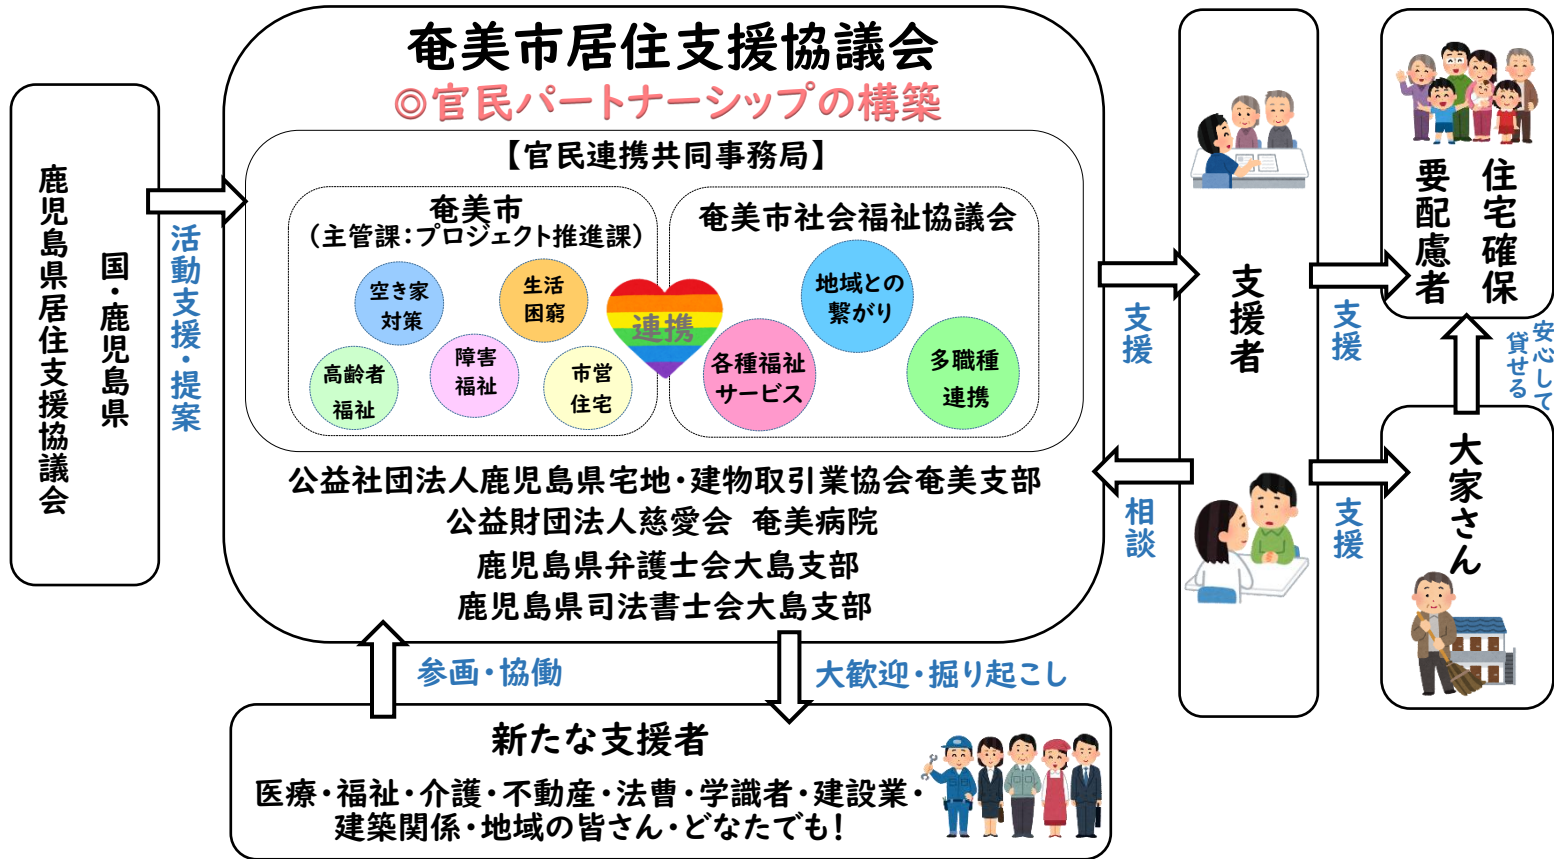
国・鹿児島県

鹿児島県居住支援協議会

活動支援・提案

奄美市居住支援協議会
◎官民パートナーシップの構築

【官民連携共同事務局】

奄美市
（主管課：プロジェクト推進課）

空き家対策
生活困窮
高齢者福祉
障害福祉
市営住宅

連携

奄美市社会福祉協議会

地域との繋がり
各種福祉サービス
多職種連携

公益社団法人鹿児島県宅地・建物取引業協会奄美支部
公益財団法人慈愛会　奄美病院
鹿児島県弁護士会大島支部
鹿児島県司法書士会大島支部

参画・協働
大歓迎・掘り起こし

新たな支援者
医療・福祉・介護・不動産・法曹・学識者・建設業・建築関係・地域の皆さん・どなたでも！

支援
相談

支援者

支援
支援

住宅確保要配慮者

安心して貸せる

大家さん